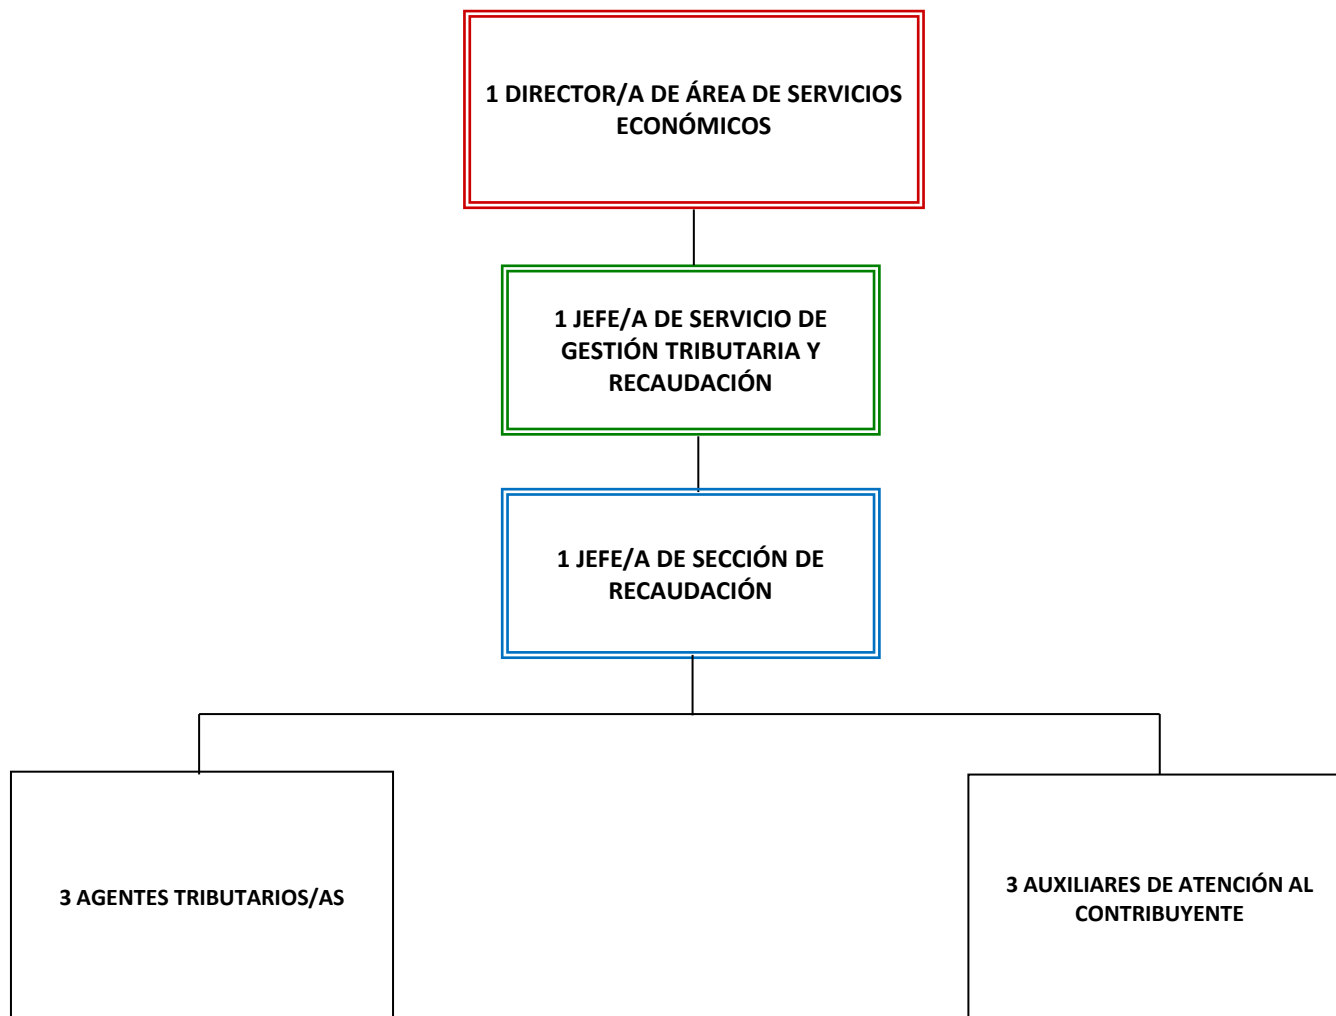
1 DIRECTOR/A DE ÁREA DE SERVICIOS ECONÓMICOS

1 JEFE/A DE SERVICIO DE GESTIÓN TRIBUTARIA Y RECAUDACIÓN

1 JEFE/A DE SECCIÓN DE RECAUDACIÓN

3 AGENTES TRIBUTARIOS/AS

3 AUXILIARES DE ATENCIÓN AL CONTRIBUYENTE